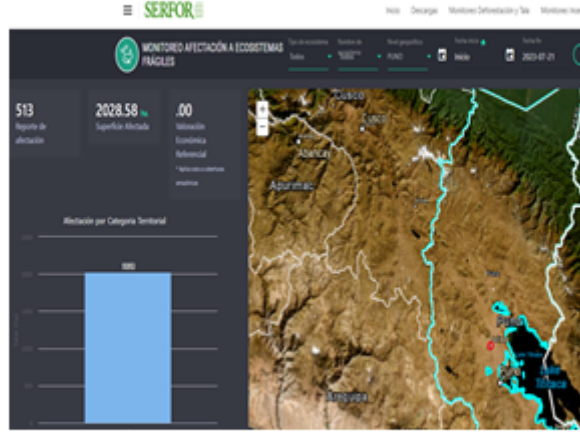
≡ SERFOR

Inicio Descargas Monitoreo Deforestación y Tala Monitoreo Inc

MONITOREO AFECTACIÓN A ECOSISTEMAS FRÁGILES

Tipo de ecosistema Todos
Nombre de ecosistema Todos
Nivel geográfico PUNO
Fecha inicio Inicio
Fecha fin 2023-07-21

513
Reporte de afectación

2028.58 ha
Superficie Afectada

.00
Valoración Económica Referencial
* Aplica solo a cobertura amazónica

Afectación por Categoría Territorial

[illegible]

Cusco
Abancay
Apurímac
Puno
Lago Titicaca
Moquegua